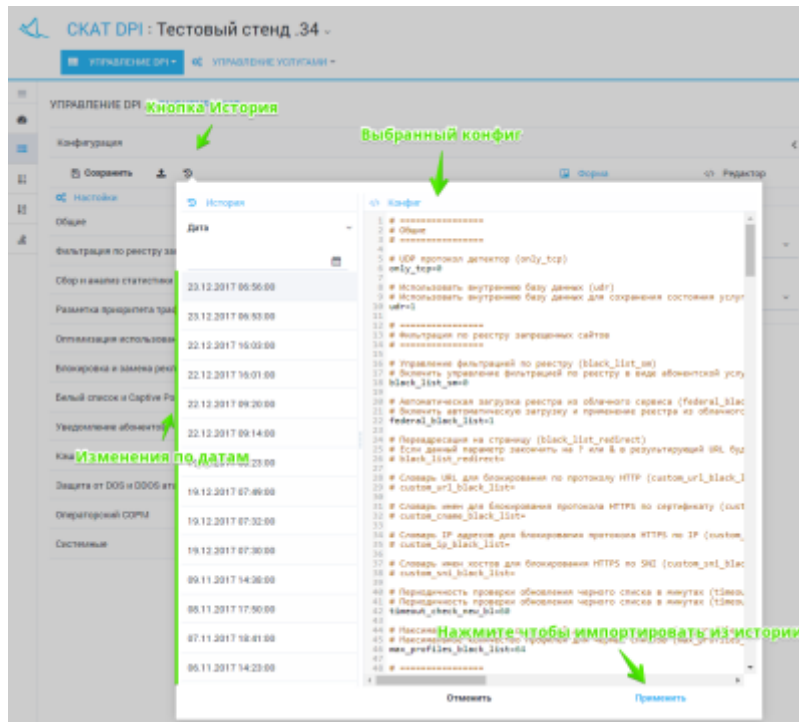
СКАТ DPI : Тестовый стенд .34

УПРАВЛЕНИЕ DPI  УПРАВЛЕНИЕ УСЛУГАМИ

УПРАВЛЕНИЕ DPI

Кнопка История

Конфигурация

Выбранный конфиг

Сохранить

Форма  Редактор

Настройки

Общие
Фильтрация по реестру за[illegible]
Сбор и анализ статистики
Разметка приоритета траф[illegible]
Оптимизация использова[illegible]
Блокировка и замена рекл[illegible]
Белый список и Captive Po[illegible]
Уведомление абонентов
Кэш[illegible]
Защита от DOS и DDOS ата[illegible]
Операторский СОРМ
Системные

История

Дата

23.12.2017 06:56:00
23.12.2017 06:53:00
22.12.2017 16:03:00
22.12.2017 16:01:00
22.12.2017 09:20:00
22.12.2017 09:14:00
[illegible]
19.12.2017 07:49:00
19.12.2017 07:32:00
19.12.2017 07:30:00
09.11.2017 14:38:00
08.11.2017 17:50:00
07.11.2017 18:41:00
06.11.2017 14:23:00

Изменения по датам

Конфиг

1 # ================
2 # Общие
3 # ================
4
5 # UDP протокол детектор (only_tcp)
6 only_tcp=0
7
8 # Использовать внутреннюю базу данных (udr)
9 # Использовать внутреннюю базу данных для сохранения состояния услуг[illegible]
10 udr=1
11
12 # ================
13 # Фильтрация по реестру запрещенных сайтов
14 # ================
15
16 # Управление фильтрацией по реестру (black_list_sm)
17 # Включить управление фильтрацией по реестру в виде абонентской услу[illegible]
18 black_list_sm=0
19
20 # Автоматическая загрузка реестра из облачного сервиса (federal_blac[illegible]
21 # Включить автоматическую загрузку и применение реестра из облачного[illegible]
22 federal_black_list=1
23
24 # Переадресация на страницу (black_list_redirect)
25 # Если данный параметр закончить на ? или & в результирующий URL буд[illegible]
26 # black_list_redirect=
27
28 # Словарь URL для блокирования по протоколу HTTP (custom_url_black_l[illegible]
29 # custom_url_black_list=
30
31 # Словарь имен для блокирования протокола HTTPS по сертификату (cust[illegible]
32 # custom_cname_black_list=
33
34 # Словарь IP адресов для блокирования протокола HTTPS по IP (custom_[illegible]
35 # custom_ip_black_list=
36
37 # Словарь имен хостов для блокирования HTTPS по SNI (custom_sni_blac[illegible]
38 # custom_sni_black_list=
39
40 # Периодичность проверки обновления черного списка в минутах (timeou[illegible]
41 # Периодичность проверки обновления черного списка в минутах (timeou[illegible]
42 timeout_check_new_bl=60
43
44 # Макси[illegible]
45 # Максимальное количество профилей для черных списков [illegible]
46 max_profiles_black_list=64
47
48 # ================

Нажмите чтобы импортировать из истории

Отменить  Применить